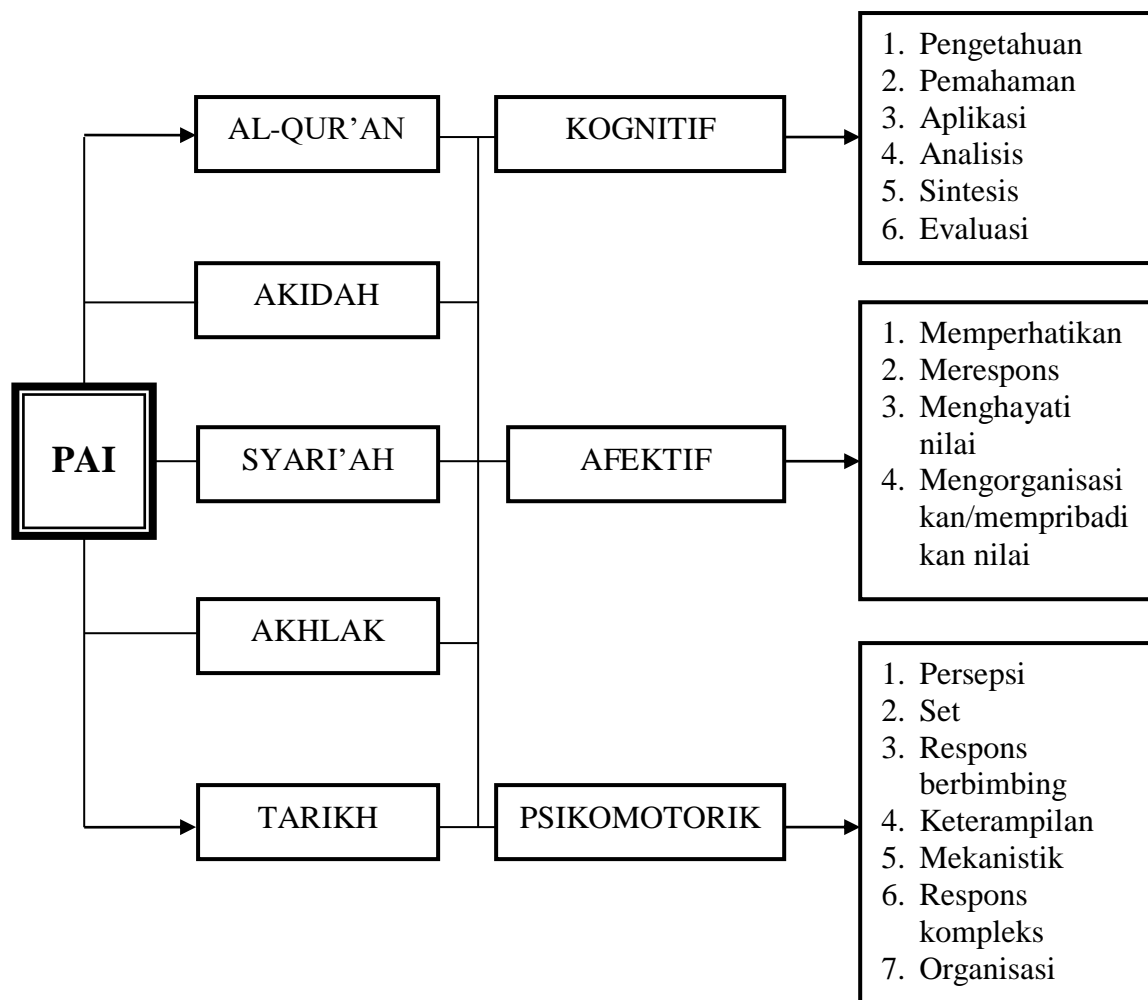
PAI

AL-QUR’AN

AKIDAH

SYARI’AH

AKHLAK

TARIKH

KOGNITIF

AFEKTIF

PSIKOMOTORIK

1. Pengetahuan
2. Pemahaman
3. Aplikasi
4. Analisis
5. Sintesis
6. Evaluasi

1. Memperhatikan
2. Merespons
3. Menghayati nilai
4. Mengorganisasi kan/mempribadi kan nilai

1. Persepsi
2. Set
3. Respons berbimbing
4. Keterampilan
5. Mekanistik
6. Respons kompleks
7. Organisasi